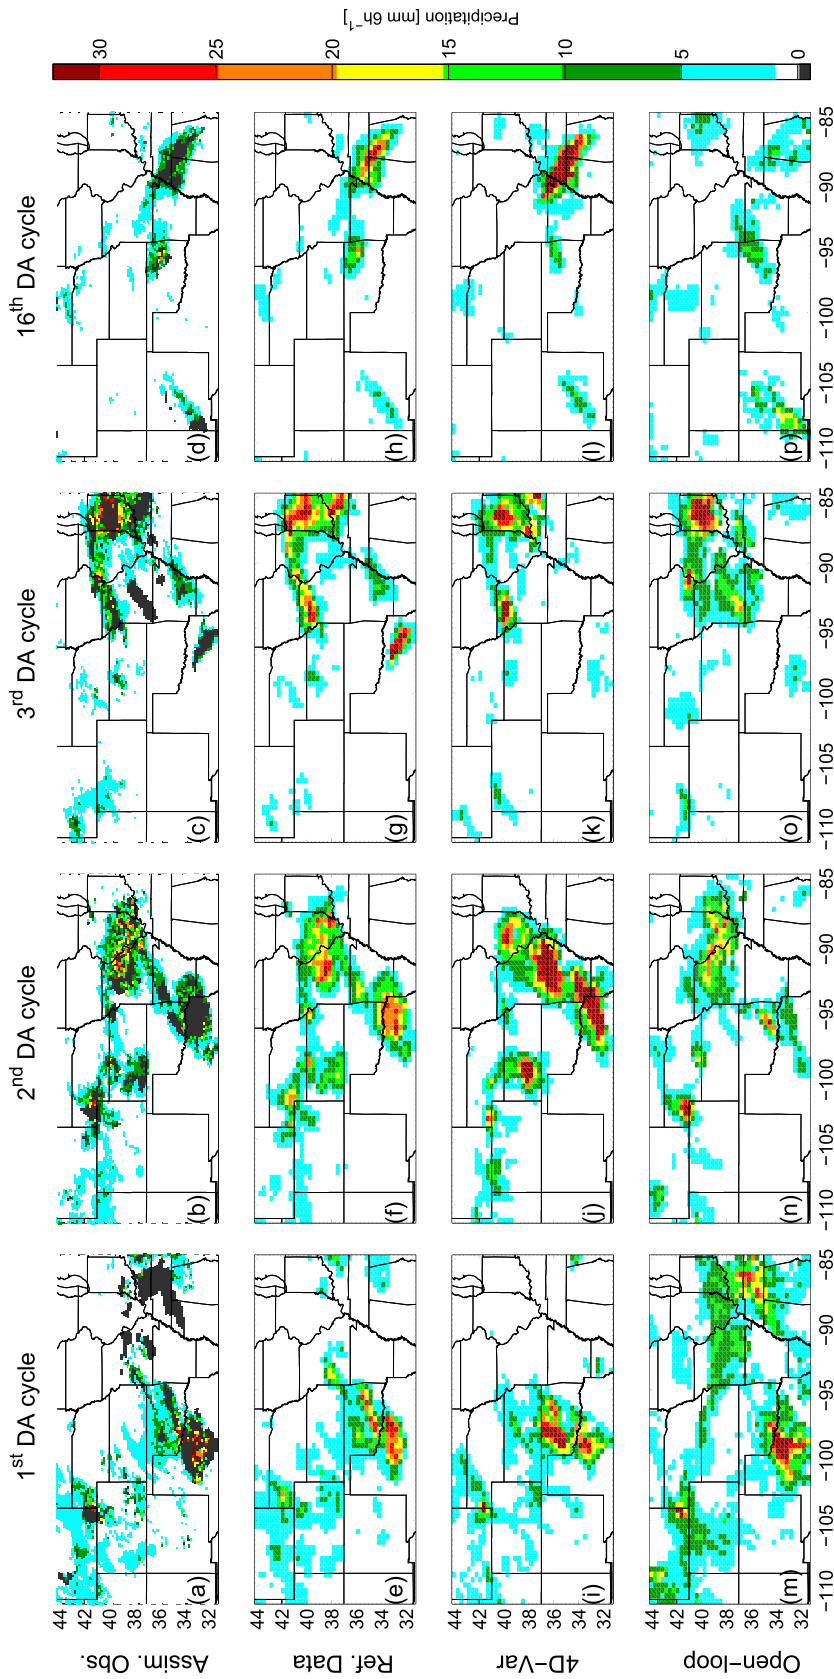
1$^{st}$ DA cycle
2$^{nd}$ DA cycle
3$^{rd}$ DA cycle
16$^{th}$ DA cycle

Assim. Obs.
Ref. Data
4D-Var
Open-loop

(a) (b) (c) (d)
(e) (f) (g) (h)
(i) (j) (k) (l)
(m) (n) (o) (p)

44 42 40 38 36 34 32
44 42 40 38 36 34 32
44 42 40 38 36 34 32
44 42 40 38 36 34 32

-110 -105 -100 -95 -90 -85
-110 -105 -100 -95 -90 -85
-110 -105 -100 -95 -90 -85
-110 -105 -100 -95 -90 -85

0 5 10 15 20 25 30
Precipitation [mm 6h$^{-1}$]